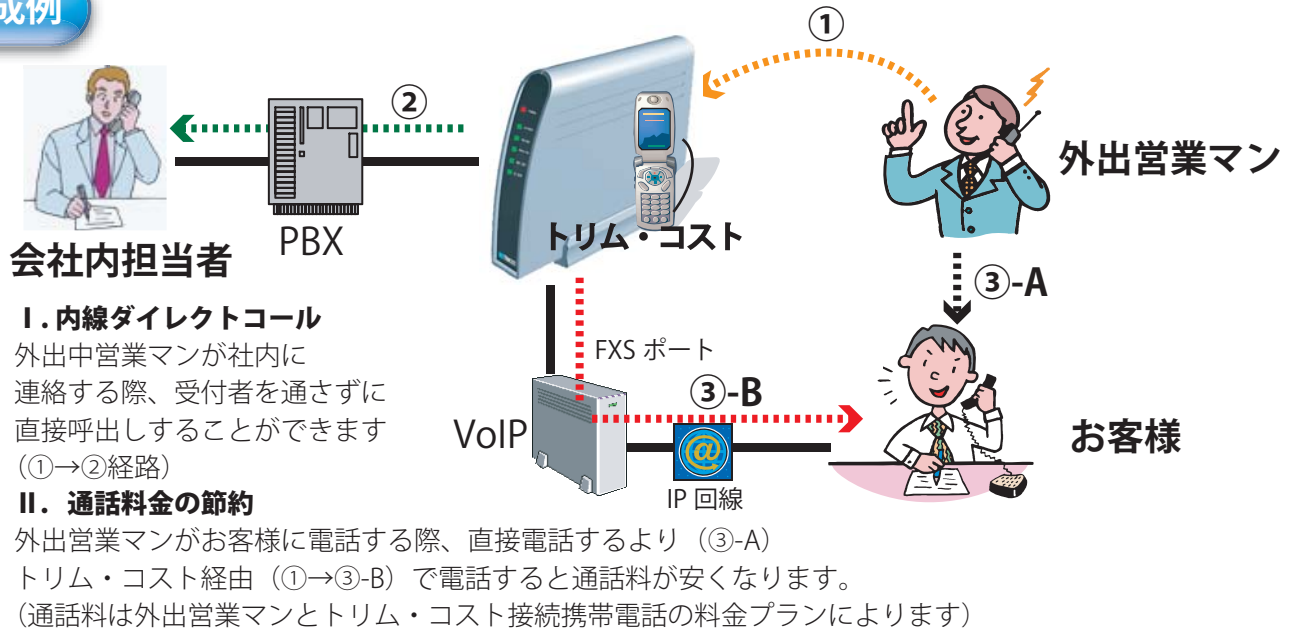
成例

①

②

外出営業マン

会社内担当者

PBX

トリム・コスト

③-A

Ⅰ. 内線ダイレクトコール

外出中営業マンが社内に連絡する際、受付者を通さずに直接呼出しすることができます（①→②経路）

FXS ポート

③-B

VoIP

お客様

IP 回線

Ⅱ. 通話料金の節約

外出営業マンがお客様に電話する際、直接電話するより（③-A）トリム・コスト経由（①→③-B）で電話すると通話料が安くなります。（通話料は外出営業マンとトリム・コスト接続携帯電話の料金プランによります）